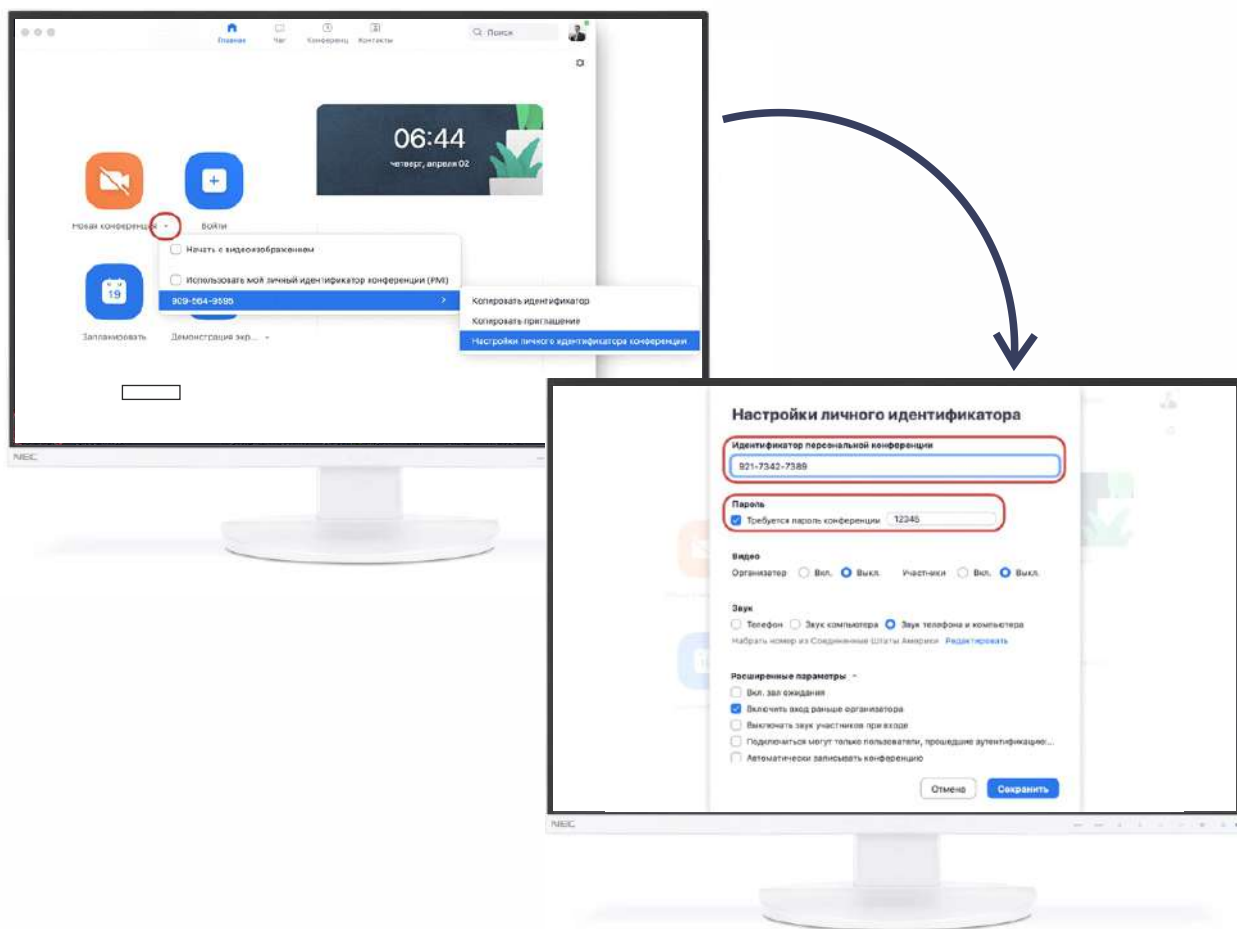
Главная Чат Конференц Контакты

Поиск

06:44

четверг, апреля 02

Новая конференция

Войти

Начать с видеоизображением

Использовать мой личный идентификатор конференции (PMI)

909-564-9595

Копировать идентификатор

Копировать приглашение

Настройки личного идентификатора конференции

19

Запланировать

Демонстрация экр...

NEC

Настройки личного идентификатора

Идентификатор персональной конференции

921-7342-7389

Пароль

Требуется пароль конференции 12345

Видео

Организатор Вкл. Выкл. Участники Вкл. Выкл.

Звук

Телефон Звук компьютера Звук телефона и компьютера

Набрать номер из Соединенные Штаты Америки Редактировать

Расширенные параметры

Вкл. зал ожидания

Включить вход раньше организатора

Выключать звук участников при входе

Подключаться могут только пользователи, прошедшие аутентификацию...

Автоматически записывать конференцию

Отмена

Сохранить

NEC